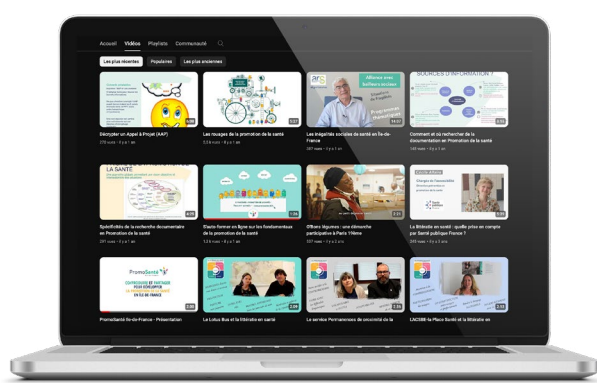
Accueil Vidéos Playlists Communauté

Les plus récentes Populaires Les plus anciennes

Décrypter un Appel à Projet (AAP)
270 vues • Il y a 1 an

Les rouages de la promotion de la santé
3,5 k vues • Il y a 1 an

Les inégalités sociales de santé en Île-de-France
387 vues • Il y a 1 an

Comment et où rechercher de la documentation en Promotion de la santé
134 vues • Il y a 2 ans

Spécificités de la recherche documentaire en Promotion de la santé
241 vues • Il y a 2 ans

S'auto-former en ligne sur les fondamentaux de la promotion de la santé
1,2 k vues • Il y a 2 ans

Offrons légumes : une démarche participative à Paris 19ème
337 vues • Il y a 2 ans

La littératie en santé : quelle prise en compte par Santé publique France ?
245 vues • Il y a 2 ans

PromoSanté Île-de-France - Présentation

Le Lotus Bus et la littératie en santé

Le service Permanences de proximité de la

L'ACSBE-la Place Santé et la littératie en